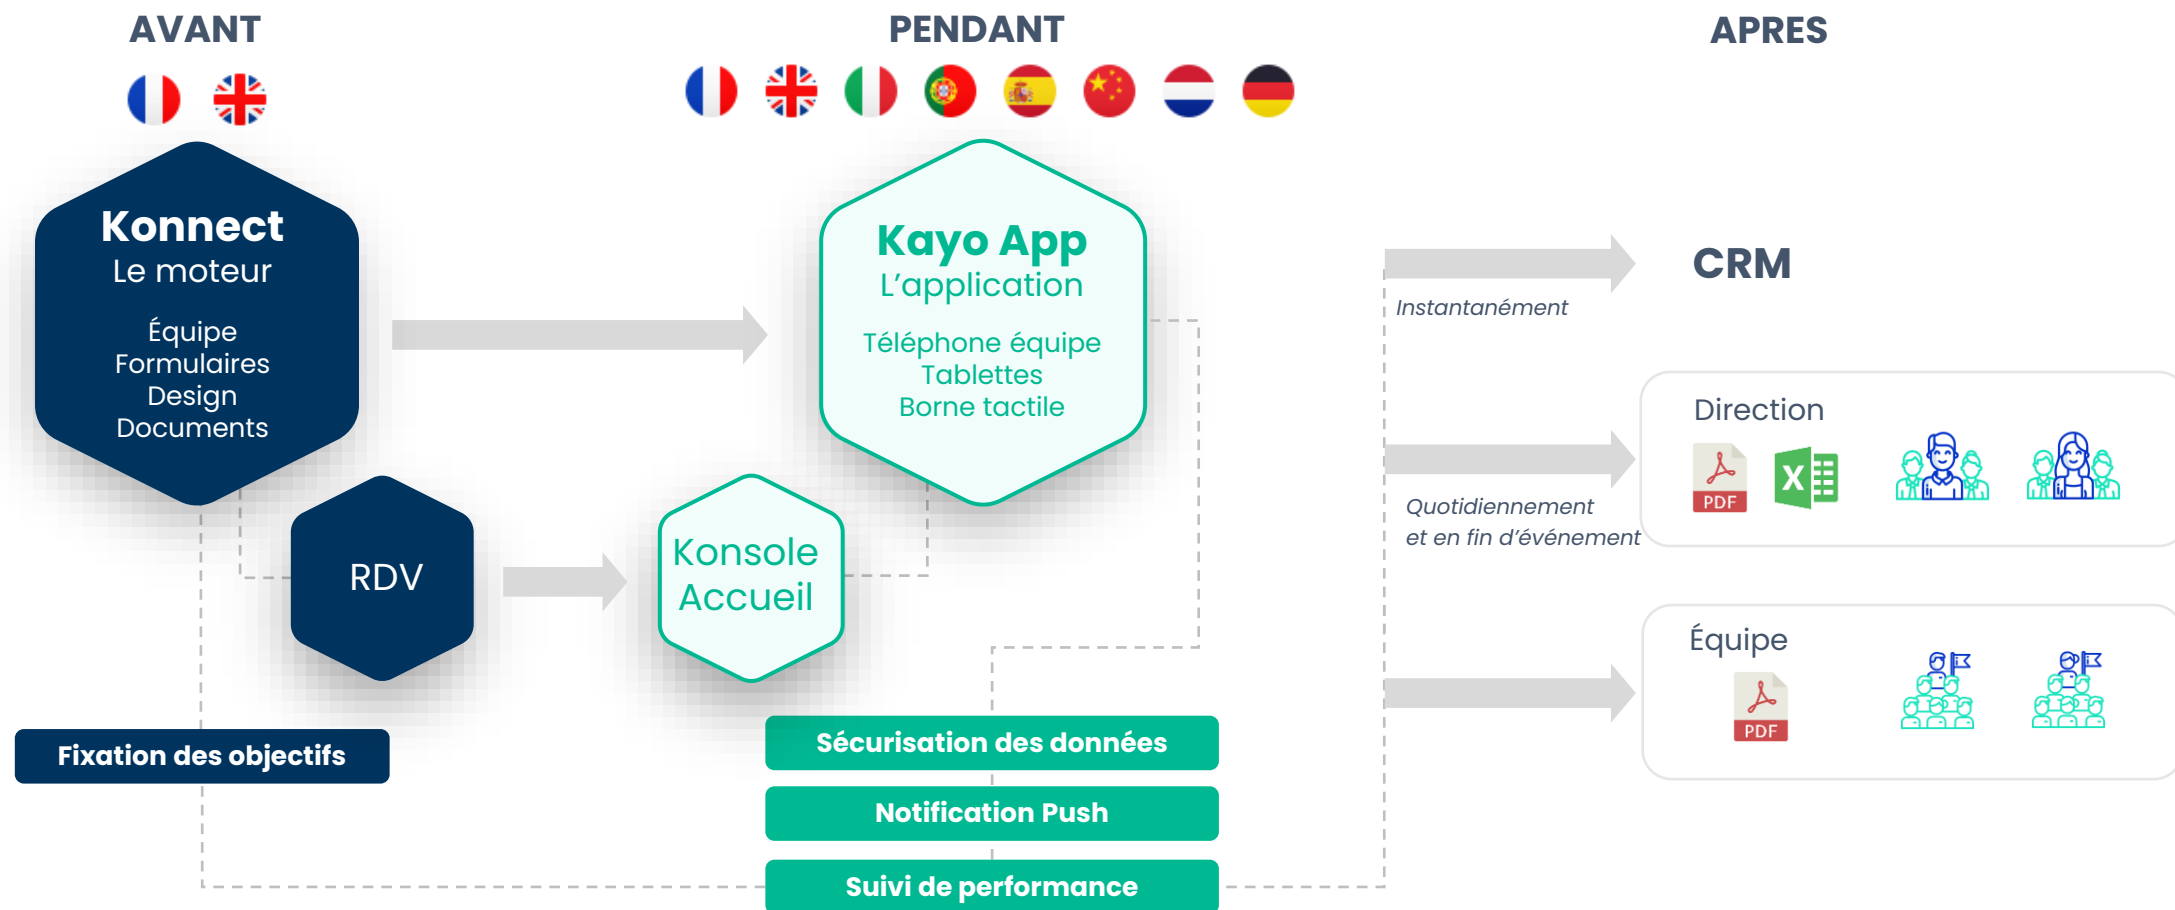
AVANT

PENDANT

APRES

Konnect
Le moteur

Équipe
Formulaires
Design
Documents

Kayo App
L'application

Téléphone équipe
Tablettes
Borne tactile

CRM

Instantanément

Direction

PDF

X

Quotidiennement
et en fin d'événement

RDV

Konsole
Accueil

Équipe

PDF

Fixation des objectifs

Sécurisation des données

Notification Push

Suivi de performance